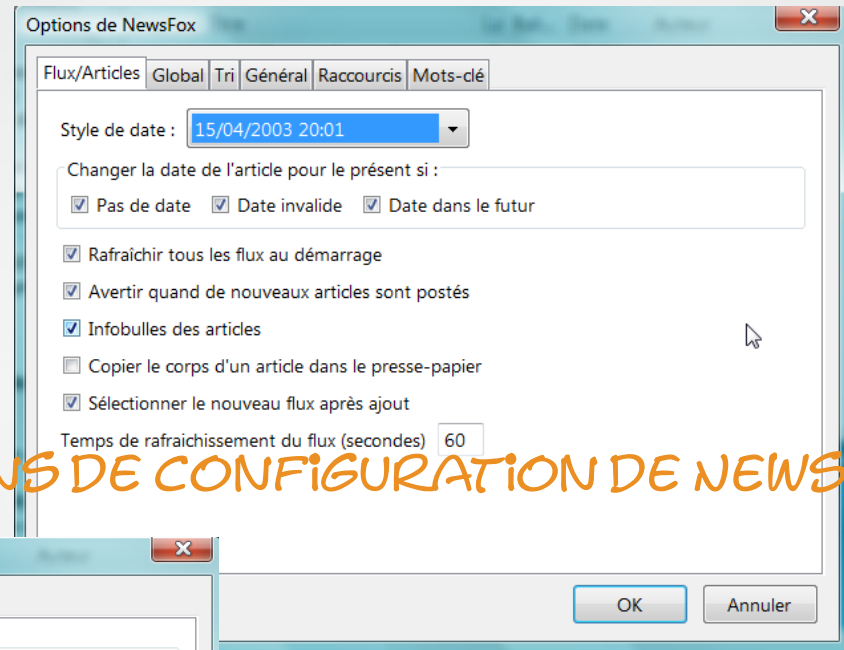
Options de NewsFox

Flux/Articles | Global | Tri | Général | Raccourcis | Mots-clé

Style de date : 15/04/2003 20:01

Changer la date de l'article pour le présent si :

Pas de date  Date invalide  Date dans le futur

Rafraîchir tous les flux au démarrage

Avertir quand de nouveaux articles sont postés

Infobulles des articles

Copier le corps d'un article dans le presse-papier

Sélectionner le nouveau flux après ajout

Temps de rafraichissement du flux (secondes) 60

NS DE CONFIGURATION DE NEWS

OK  Annuler